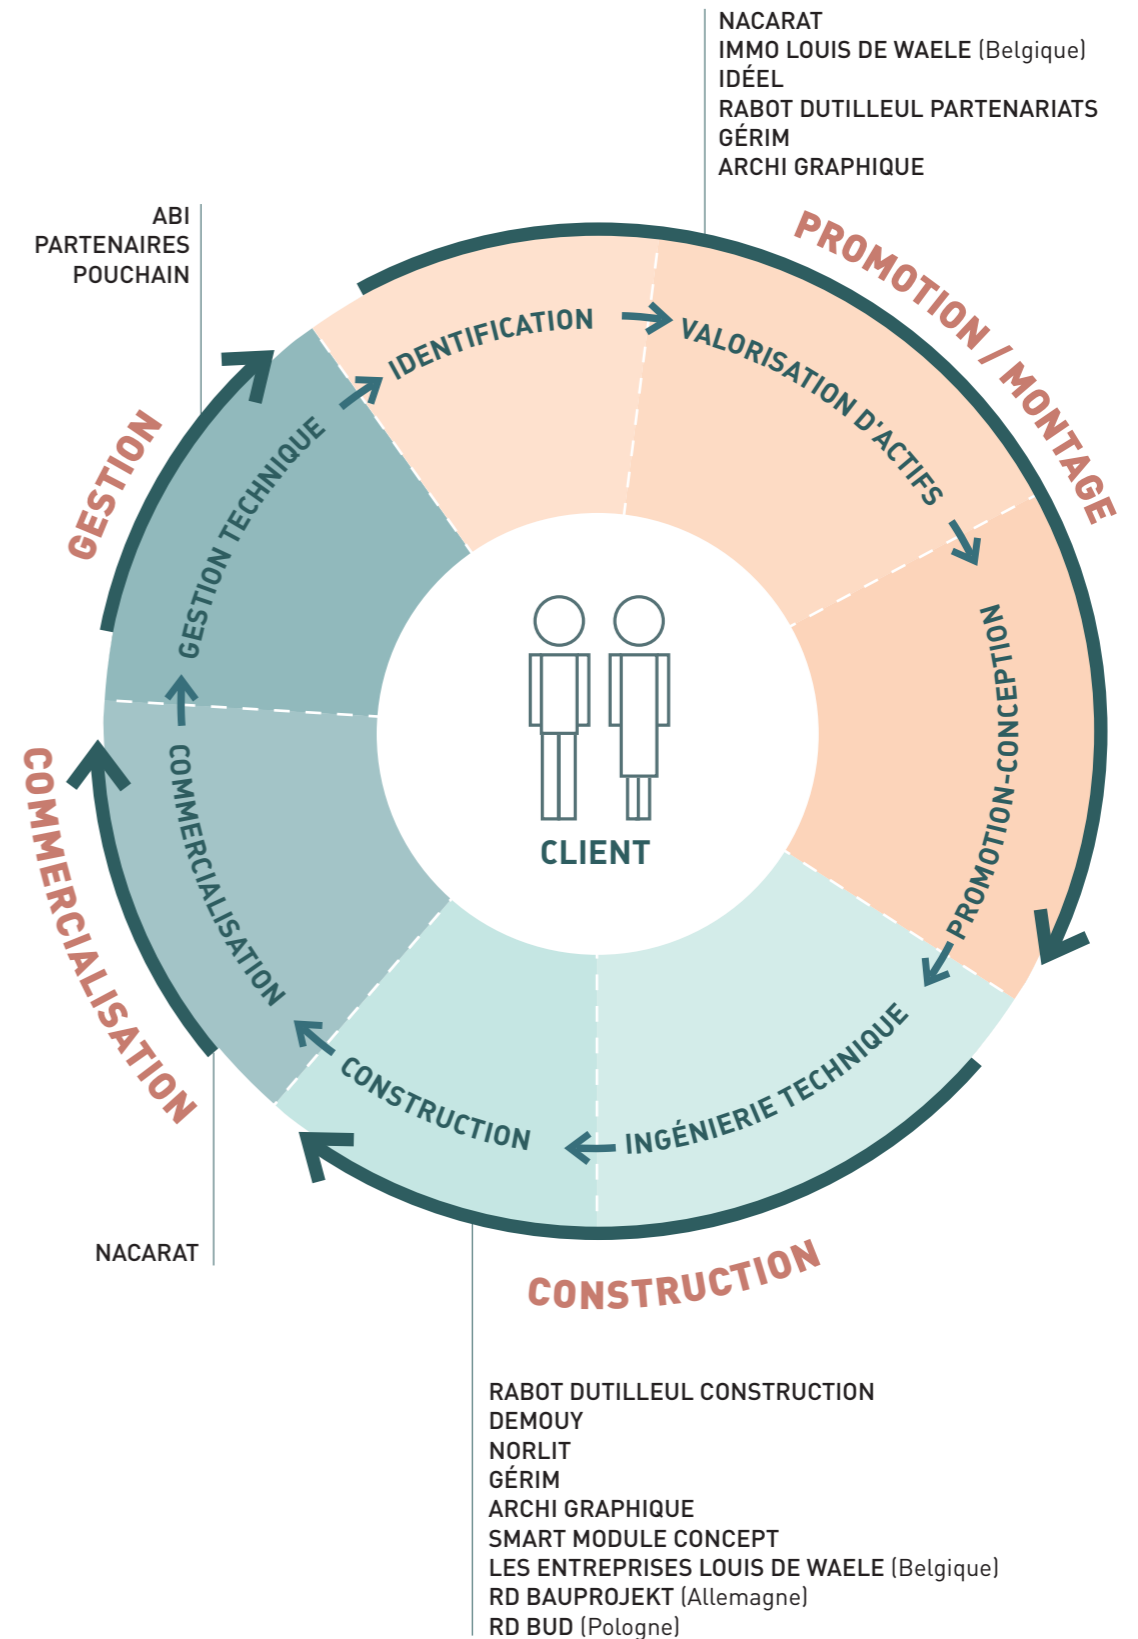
NACARAT
IMMO LOUIS DE WAELE (Belgique)
IDÉEL
RABOT DUTILLEUL PARTENARIATS
GÉRIM
ARCHI GRAPHIQUE

ABI
PARTENAIRES
POUCHAIN

PROMOTION / MONTAGE

GESTION

IDENTIFICATION

VALORISATION D'ACTIFS

GESTION TECHNIQUE

PROMOTION-CONCEPTION

CLIENT

COMMERCIALISATION

COMMERCIALISATION

CONSTRUCTION

INGÉNIERIE TECHNIQUE

NACARAT

CONSTRUCTION

RABOT DUTILLEUL CONSTRUCTION
DEMOUY
NORLIT
GÉRIM
ARCHI GRAPHIQUE
SMART MODULE CONCEPT
LES ENTREPRISES LOUIS DE WAELE (Belgique)
RD BAUPROJEKT (Allemagne)
RD BUD (Pologne)